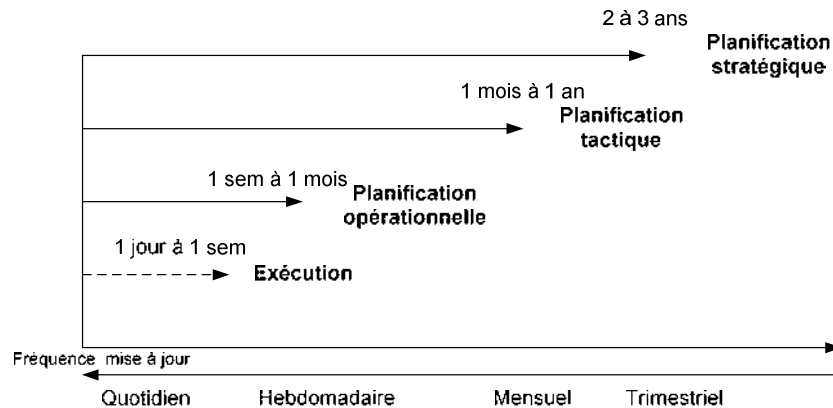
2 à 3 ans
Planification stratégique

1 mois à 1 an
Planification tactique

1 sem à 1 mois
Planification opérationnelle

1 jour à 1 sem
Exécution

Fréquence mise à jour

Quotidien Hebdomadaire Mensuel Trimestriel